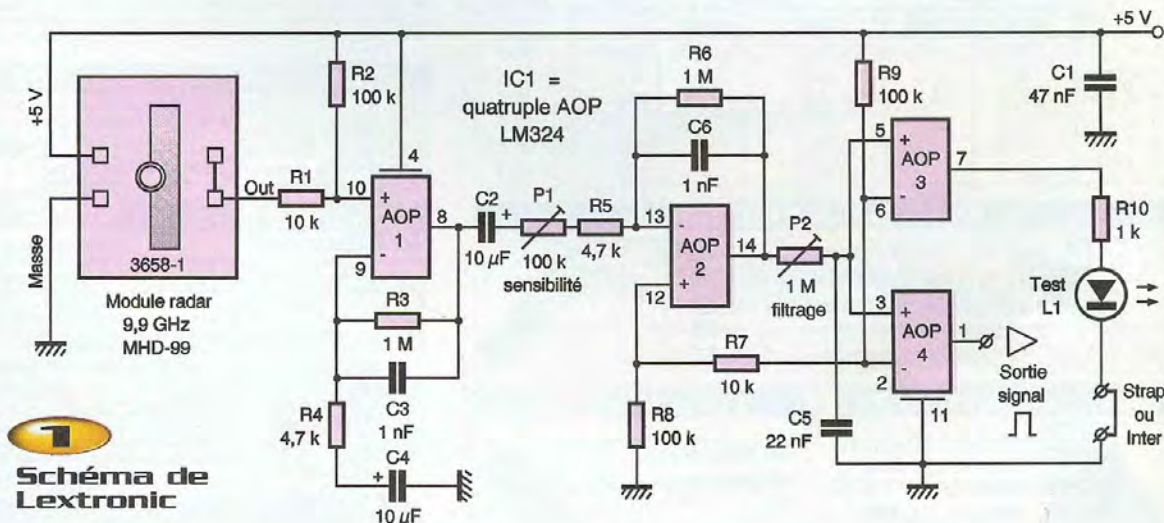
+5 V
+5 V
Masse
3658-1
Module radar
9,9 GHz
MHD-99
Out
R1
10 k
R2
100 k
IC1 =
quatruple AOP
LM324
4
10
+
AOP
1
-
9
8
C2
+
10 $\mu$F
P1
100 k
sensibilité
R5
4,7 k
R3
1 M
C3
1 nF
R4
4,7 k
C4
+
10 $\mu$F
R6
1 M
C6
1 nF
13
-
AOP
2
+
12
14
P2
1 M
filtrage
R7
10 k
R8
100 k
C5
22 nF
R9
100 k
5
+
AOP
3
-
6
7
3
+
AOP
4
-
2
1
11
Sortie
signal
C1
47 nF
R10
1 k
Test
L1
Strap
ou
Inter
1
Schéma de
Lextronic